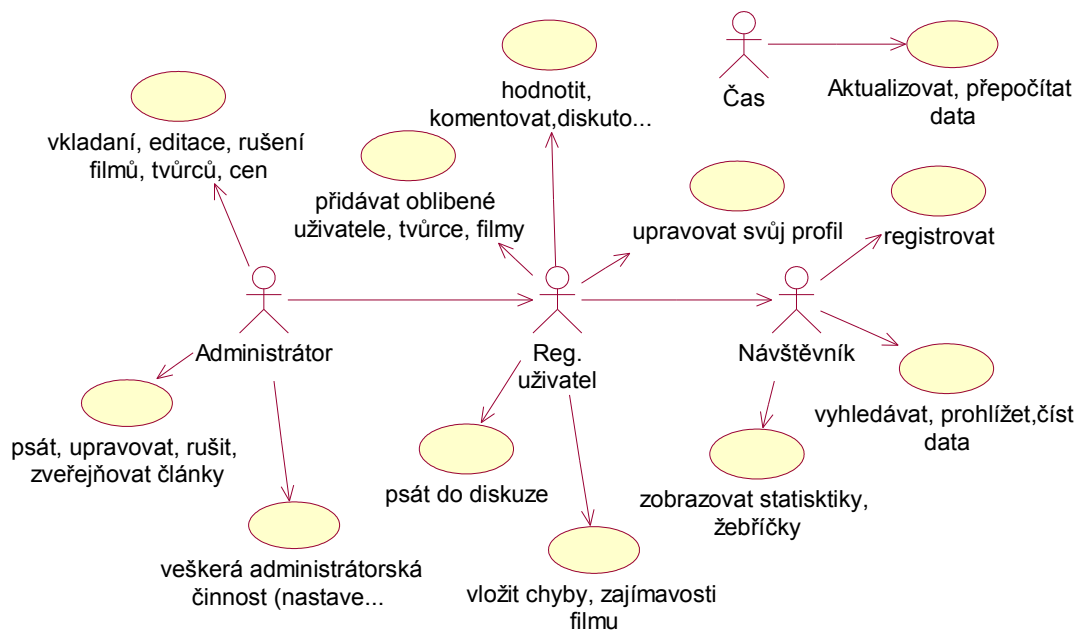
Čas

Aktualizovat, přepočítat data

hodnotit, komentovat,diskuto...

vkladaní, editace, rušení filmů, tvůrců, cen

přidávat oblibené uživatele, tvůrce, filmy

upravovat svůj profil

registrovat

Administrátor

Reg. uživatel

Návštěvník

psát, upravovat, rušit, zveřejňovat články

psát do diskuze

vyhledávat, prohlížet,číst data

zobrazovat statistktiky, žebříčky

veškerá administrátorská činnost (nastave...

vložit chyby, zajímavosti filmu